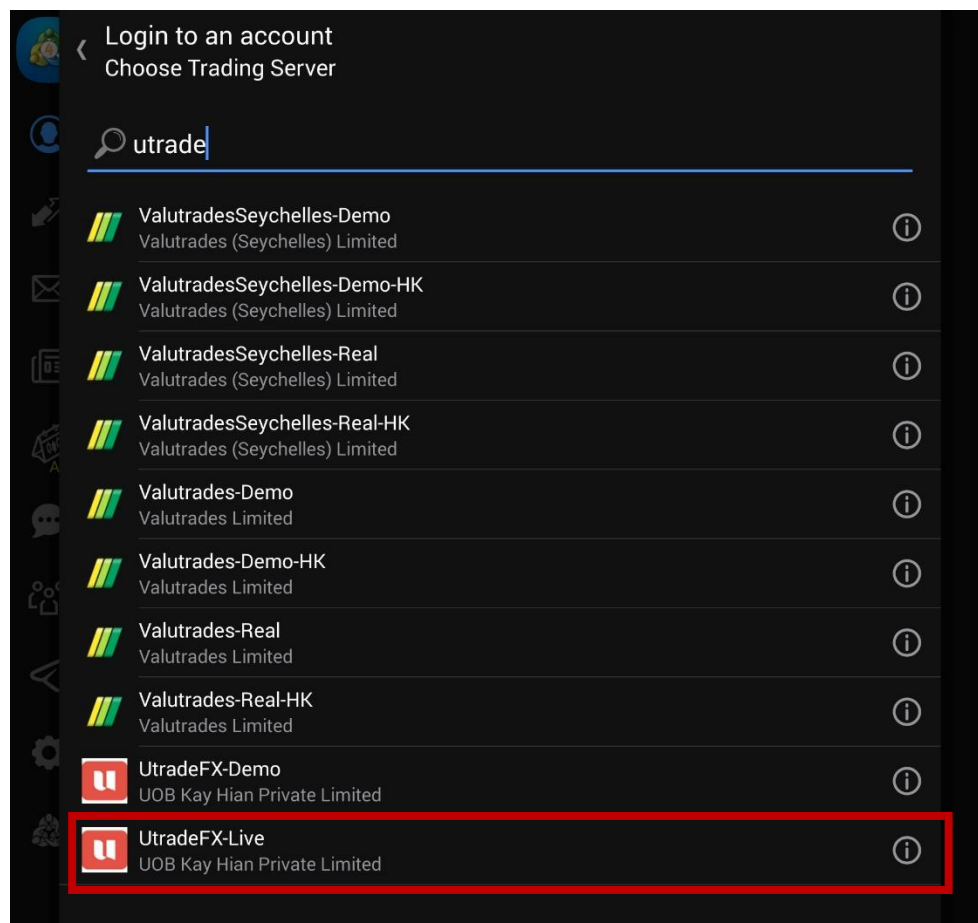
Login to an account
Choose Trading Server

utrade

ValutradesSeychelles-Demo
Valutrades (Seychelles) Limited

ValutradesSeychelles-Demo-HK
Valutrades (Seychelles) Limited

ValutradesSeychelles-Real
Valutrades (Seychelles) Limited

ValutradesSeychelles-Real-HK
Valutrades (Seychelles) Limited

Valutrades-Demo
Valutrades Limited

Valutrades-Demo-HK
Valutrades Limited

Valutrades-Real
Valutrades Limited

Valutrades-Real-HK
Valutrades Limited

UtradeFX-Demo
UOB Kay Hian Private Limited

UtradeFX-Live
UOB Kay Hian Private Limited